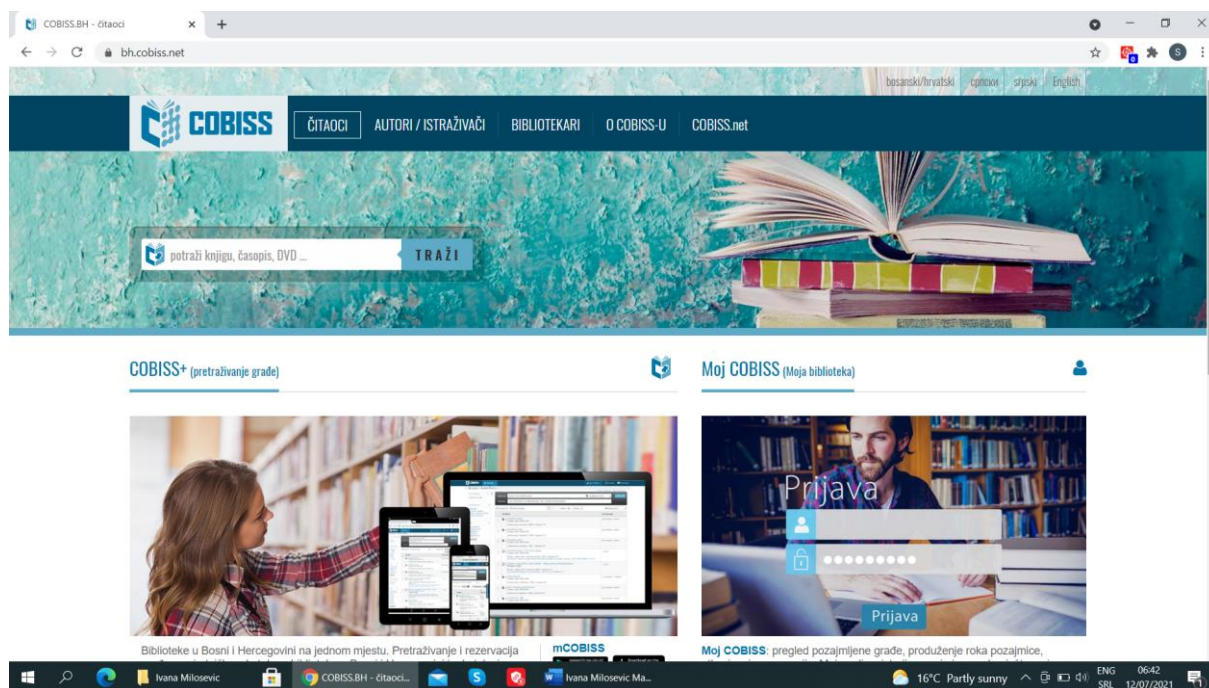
COBISS.BH - čitaoci
bh.cobiss.net

bosanski/hrvatski српски srpski English

COBISS
ČITAOCI AUTORI / ISTRAŽIVAČI BIBLIOTEKARI O COBISS-U COBISS.net

potraži knjigu, časopis, DVD ...
TRAŽI

COBISS+ (pretraživanje građe)

Moj COBISS (Moja biblioteka)

Prijava
●●●●●●●●●
Prijava

Biblioteke u Bosni i Hercegovini na jednom mjestu. Pretraživanje i rezervacija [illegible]

mCOBISS

Moj COBISS: pregled pozajmljene građe, produženje roka pozajmice, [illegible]

Ivana Milosevic
COBISS.BH - čitaoci...
Ivana Milosevic Ma...
16°C Partly sunny
ENG SRL
06:42
12/07/2021